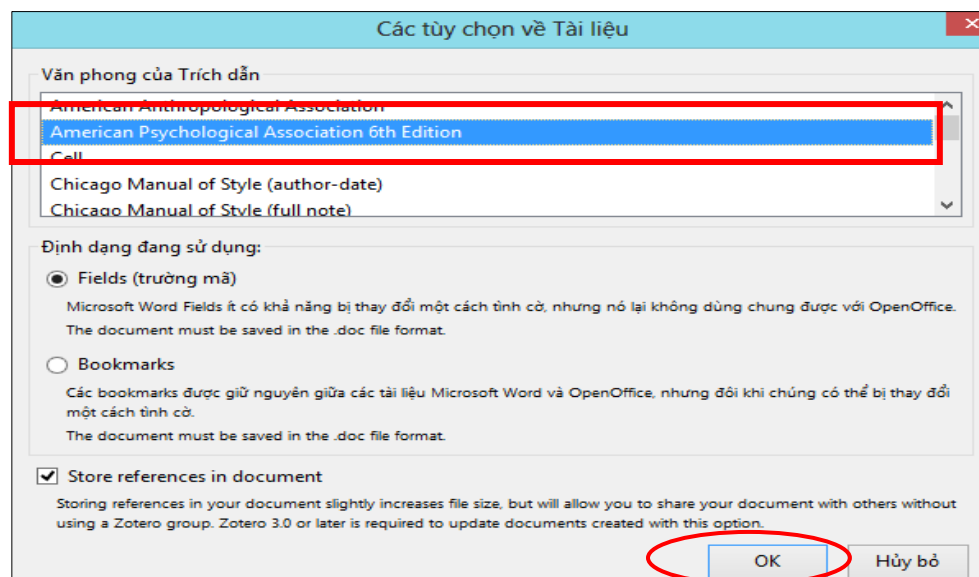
Các tùy chọn về Tài liệu

Văn phong của Trích dẫn

American Anthropological Association
American Psychological Association 6th Edition
Cell
Chicago Manual of Style (author-date)
Chicago Manual of Style (full note)

Định dạng đang sử dụng:

Fields (trường mã)

Microsoft Word Fields ít có khả năng bị thay đổi một cách tình cờ, nhưng nó lại không dùng chung được với OpenOffice.

The document must be saved in the .doc file format.

Bookmarks

Các bookmarks được giữ nguyên giữa các tài liệu Microsoft Word và OpenOffice, nhưng đôi khi chúng có thể bị thay đổi một cách tình cờ.

The document must be saved in the .doc file format.

Store references in document

Storing references in your document slightly increases file size, but will allow you to share your document with others without using a Zotero group. Zotero 3.0 or later is required to update documents created with this option.

OK

Hủy bỏ